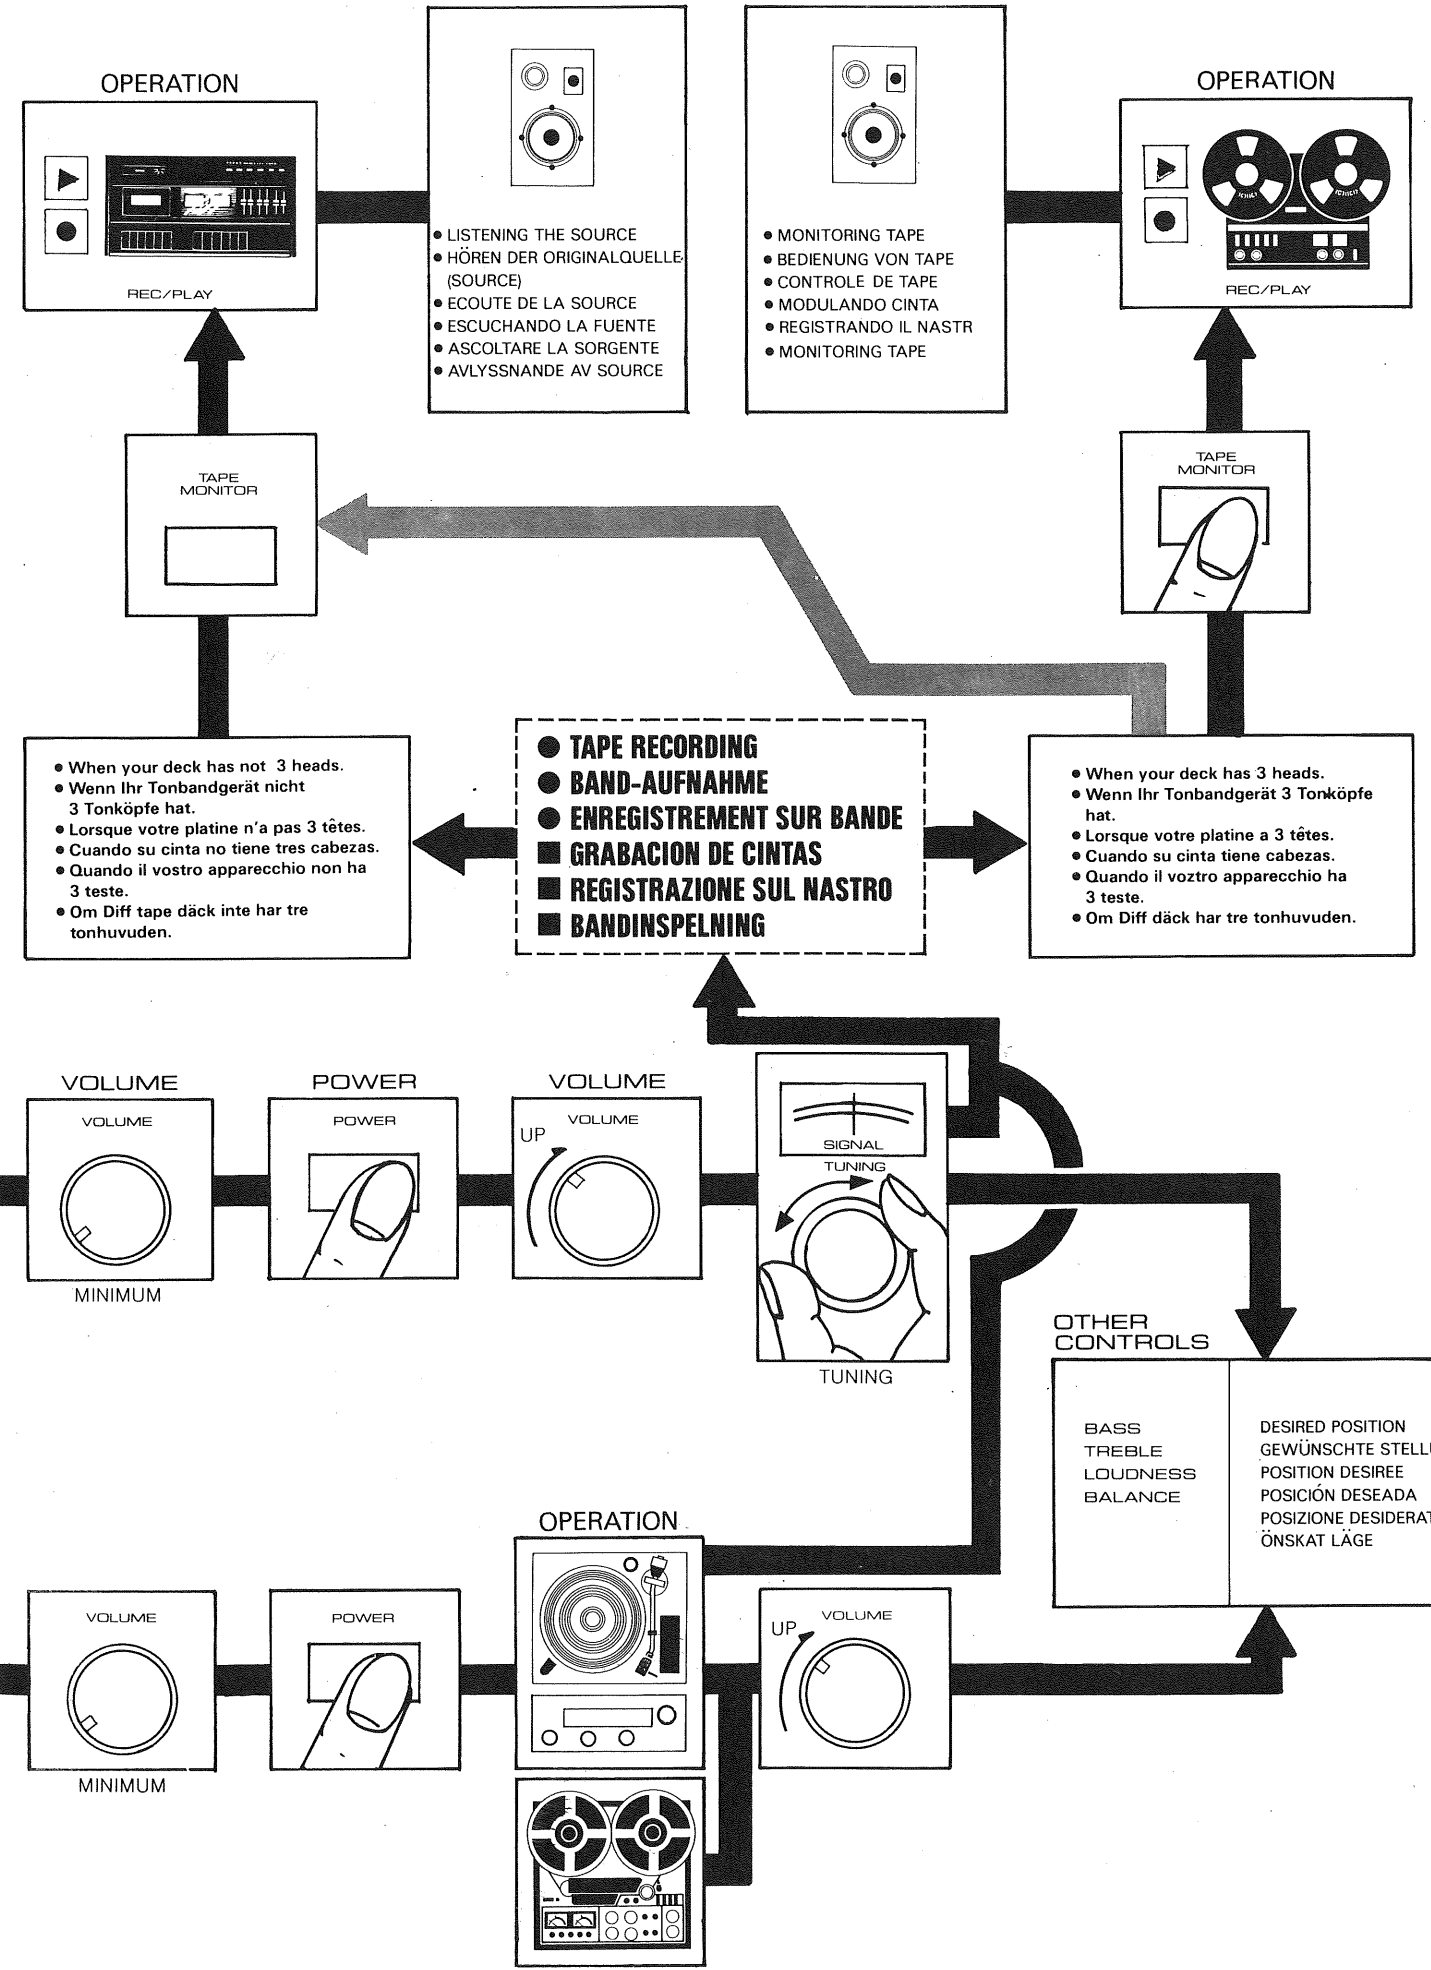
OPERATION

REC/PLAY

• LISTENING THE SOURCE
• HÖREN DER ORIGINALQUELLE (SOURCE)
• ECOUTE DE LA SOURCE
• ESCUCHANDO LA FUENTE
• ASCOLTARE LA SORGENTE
• AVLYSSNANDE AV SOURCE

• MONITORING TAPE
• BEDIENUNG VON TAPE
• CONTROLE DE TAPE
• MODULANDO CINTA
• REGISTRANDO IL NASTR
• MONITORING TAPE

OPERATION

REC/PLAY

TAPE MONITOR

TAPE MONITOR

• When your deck has not 3 heads.
• Wenn Ihr Tonbandgerät nicht 3 Tonköpfe hat.
• Lorsque votre platine n'a pas 3 têtes.
• Cuando su cinta no tiene tres cabezas.
• Quando il vostro apparecchio non ha 3 teste.
• Om Diff tape däck inte har tre tonhuvuden.

● TAPE RECORDING
● BAND-AUFNAHME
● ENREGISTREMENT SUR BANDE
■ GRABACION DE CINTAS
■ REGISTRAZIONE SUL NASTRO
■ BANDINSPELNING

• When your deck has 3 heads.
• Wenn Ihr Tonbandgerät 3 Tonköpfe hat.
• Lorsque votre platine a 3 têtes.
• Cuando su cinta tiene cabezas.
• Quando il voztro apparecchio ha 3 teste.
• Om Diff däck har tre tonhuvuden.

VOLUME
VOLUME
MINIMUM

POWER
POWER

VOLUME
VOLUME
UP

SIGNAL
TUNING
TUNING

OTHER CONTROLS

BASS
TREBLE
LOUDNESS
BALANCE

DESIRED POSITION
GEWÜNSCHTE STELL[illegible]
POSITION DESIREE
POSICIÓN DESEADA
POSIZIONE DESIDERAT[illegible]
ÖNSKAT LÄGE

OPERATION

VOLUME
MINIMUM

POWER

VOLUME
UP